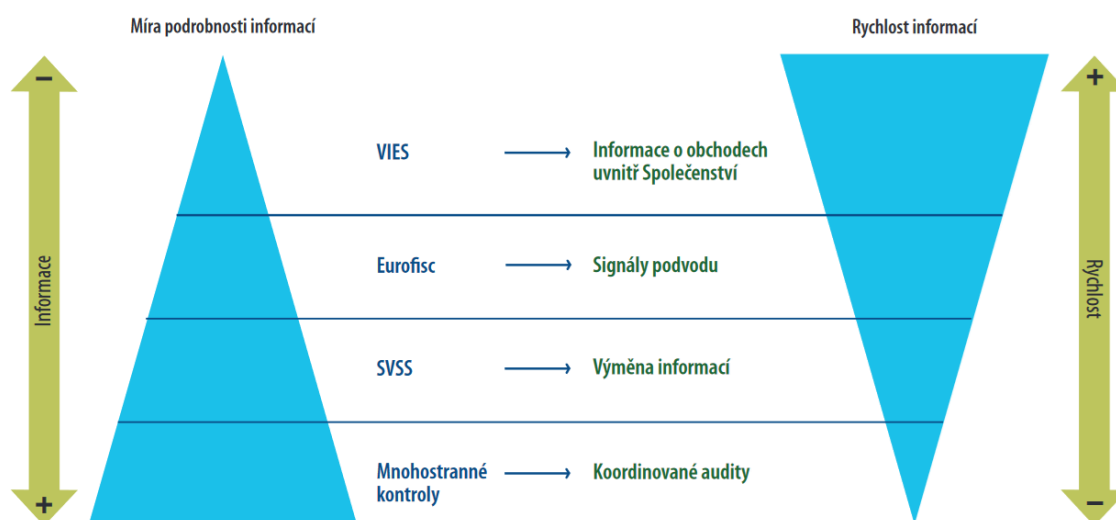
Míra podrobnosti informací

Rychlost informací

−

Informace

+

VIES → Informace o obchodech uvnitř Společenství

Eurofisc → Signály podvodu

SVSS → Výměna informací

Mnohostranné kontroly → Koordinované audity

+

Rychlost

−